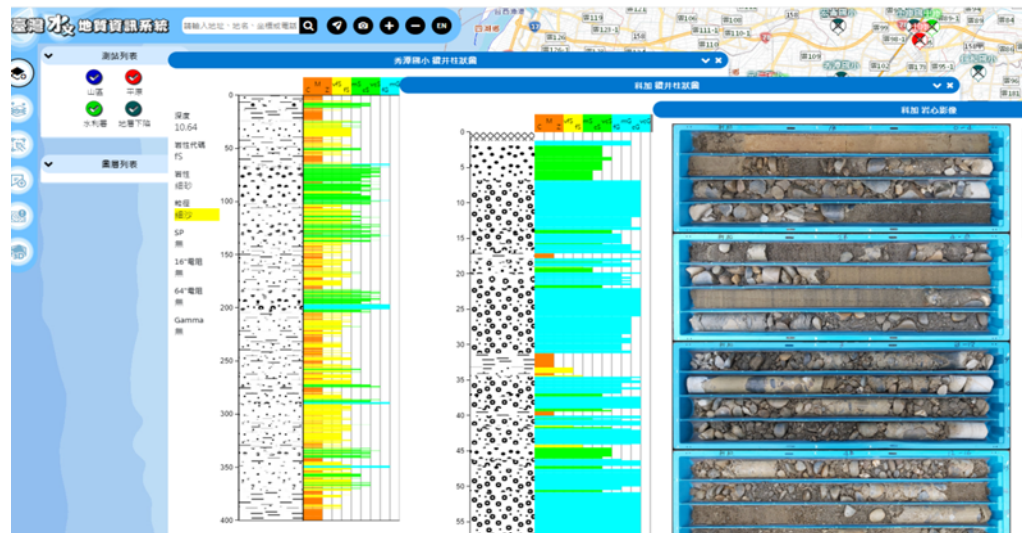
臺灣水文地質資訊系統

請輸入地址、地名、坐標或電話

EN

測站列表

山區

平原

水利署

地層下陷

圖層列表

崙溝國小 鑽井柱狀圖

深度
10.64

岩性代碼
fS

岩性
細砂

粒徑
細沙

SP
無

16"電阻
無

64"電阻
無

Gamma
無

M C

vfS

fS

mS

cS

vcS

0
50
100
150
200
250
300
350
400

料加 鑽井柱狀圖

M C

vfS

fS

mS

cS

fG

cG

0
5
10
15
20
25
30
35
40
45
50
55

料加 岩心影像